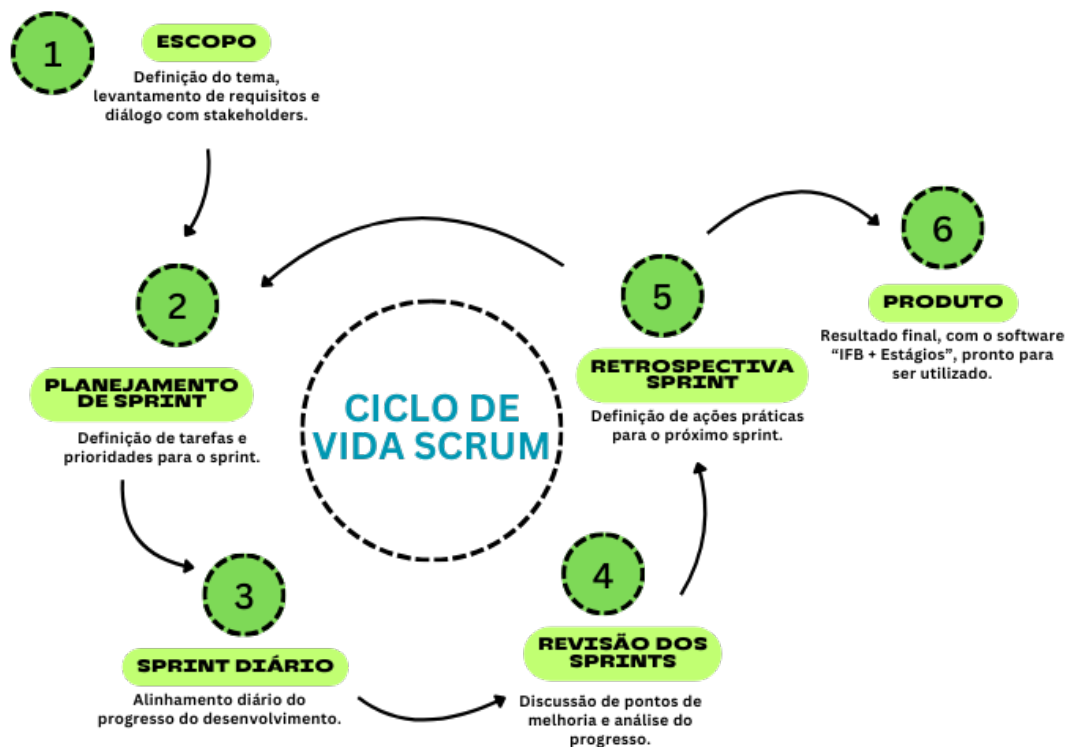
1

ESCOPO

Definição do tema, levantamento de requisitos e diálogo com stakeholders.

6

PRODUTO

Resultado final, com o software "IFB + Estágios", pronto para ser utilizado.

2

PLANEJAMENTO DE SPRINT

Definição de tarefas e prioridades para o sprint.

CICLO DE VIDA SCRUM

5

RETROSPECTIVA SPRINT

Definição de ações práticas para o próximo sprint.

3

SPRINT DIÁRIO

Alinhamento diário do progresso do desenvolvimento.

4

REVISÃO DOS SPRINTS

Discussão de pontos de melhoria e análise do progresso.